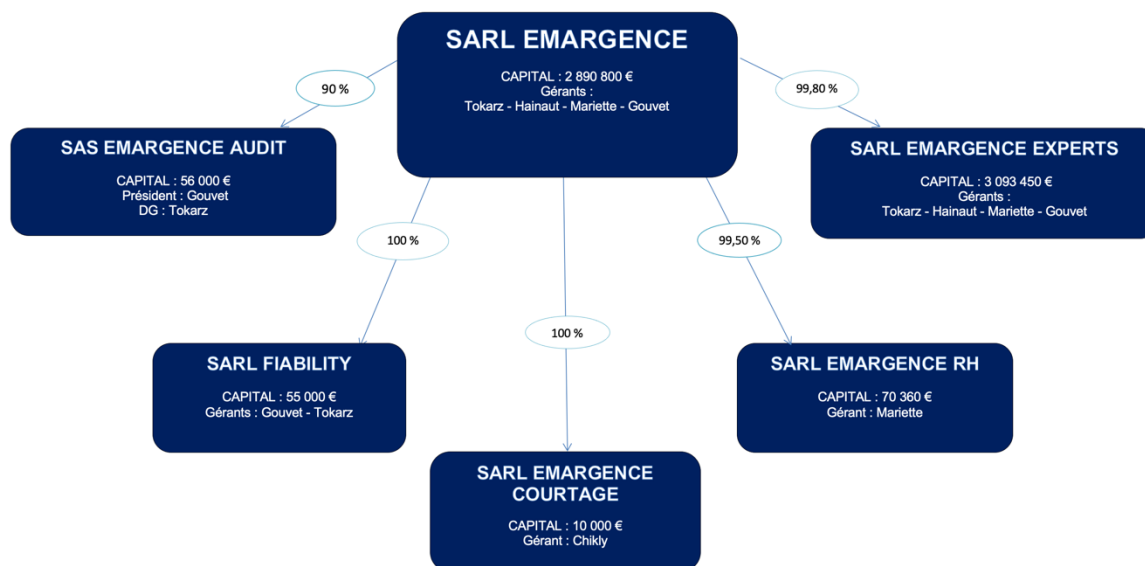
SARL EMARGENCE

CAPITAL : 2 890 800 €
Gérants :
Tokarz - Hainaut - Mariette - Gouvet

90 %

99,80 %

SAS EMARGENCE AUDIT

CAPITAL : 56 000 €
Président : Gouvet
DG : Tokarz

SARL EMARGENCE EXPERTS

CAPITAL : 3 093 450 €
Gérants :
Tokarz - Hainaut - Mariette - Gouvet

100 %

99,50 %

100 %

SARL FIABILITY

CAPITAL : 55 000 €
Gérants : Gouvet - Tokarz

SARL EMARGENCE RH

CAPITAL : 70 360 €
Gérant : Mariette

SARL EMARGENCE COURTAGE

CAPITAL : 10 000 €
Gérant : Chikly